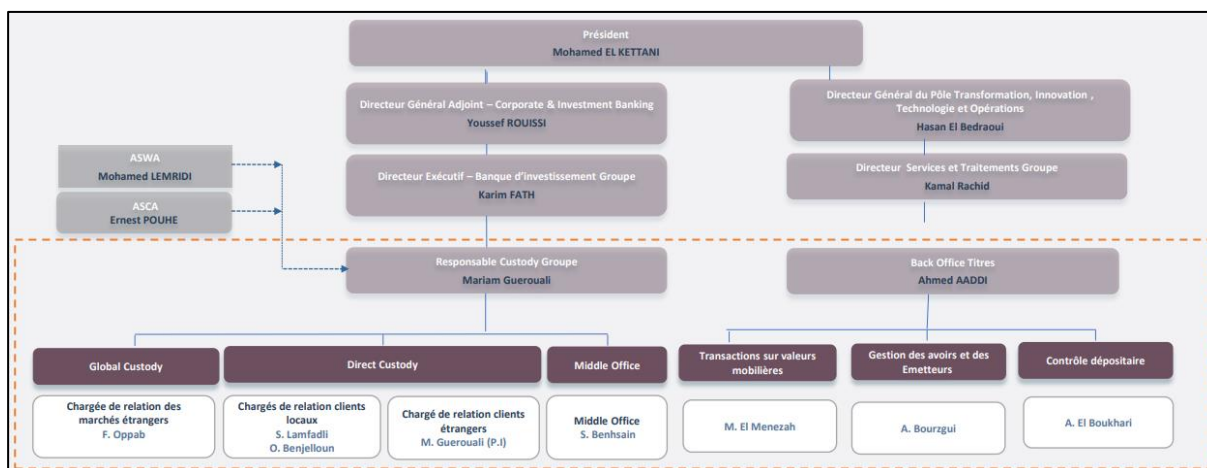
Président
Mohamed EL KETTANI

Directeur Général Adjoint – Corporate & Investment Banking
Youssef ROUISSI

Directeur Général du Pôle Transformation, Innovation , Technologie et Opérations
Hasan El Bedraoui

ASWA
Mohamed LEMRIDI

ASCA
Ernest POUHE

Directeur Exécutif – Banque d'investissement Groupe
Karim FATH

Directeur Services et Traitements Groupe
Kamal Rachid

Responsable Custody Groupe
Mariam Guerouali

Back Office Titres
Ahmed AADDI

Global Custody

Direct Custody

Middle Office

Transactions sur valeurs mobilières

Gestion des avoirs et des Emetteurs

Contrôle dépositaire

Chargée de relation des marchés étrangers
F. Oppab

Chargés de relation clients locaux
S. Lamfadli
O. Benjelloun

Chargé de relation clients étrangers
M. Guerouali (P.I)

Middle Office
S. Benhsain

M. El Menezah

A. Bourzgui

A. El Boukhari